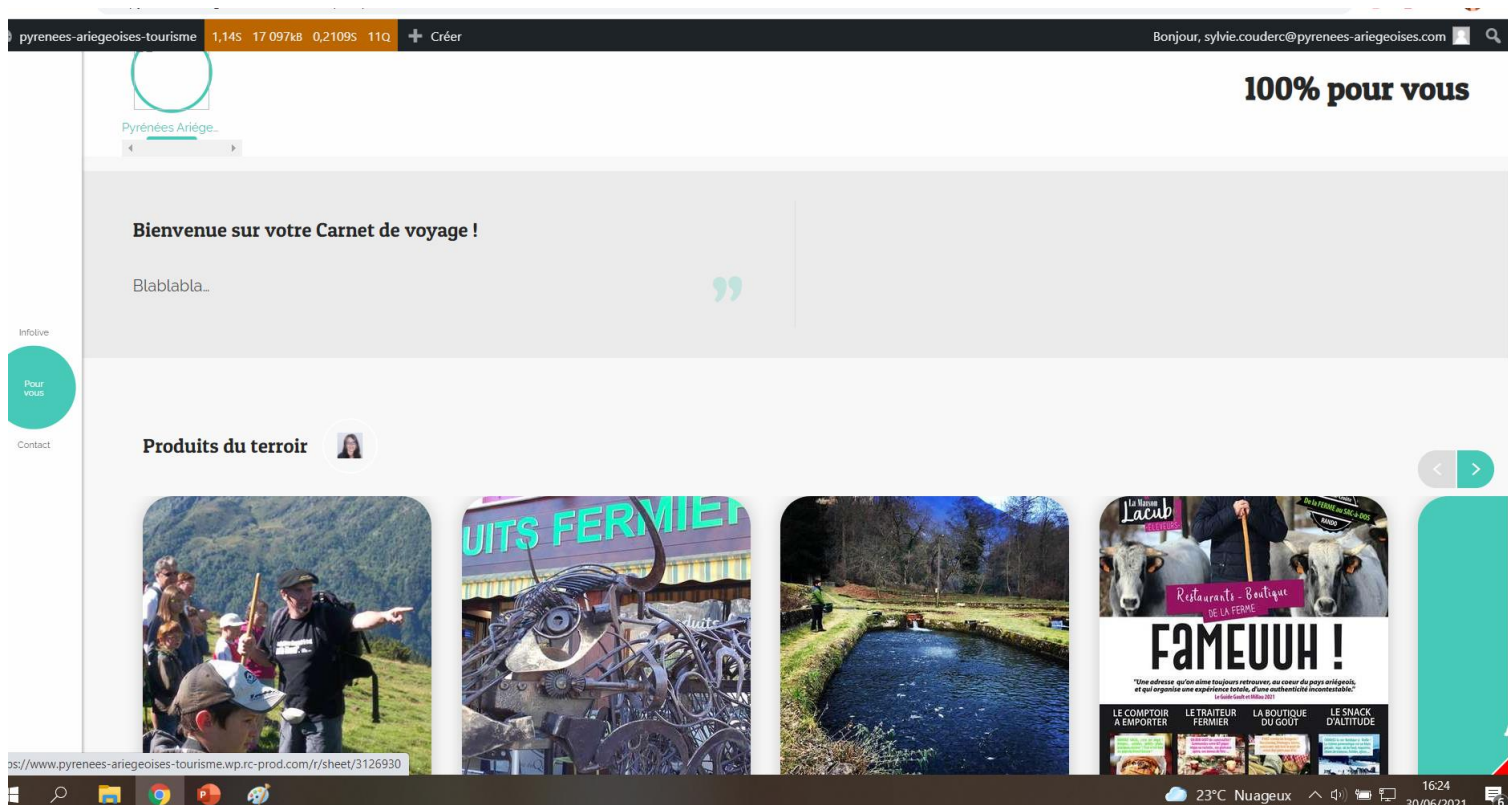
pyrenees-ariegeoises-tourisme 1,14S 17 097kB 0,2109S 11Q + Créer

Bonjour, sylvie.couderc@pyrenees-ariegeoises.com

Pyrénées Ariège...

100% pour vous

Bienvenue sur votre Carnet de voyage !

Blablabla...

Infolive

Pour vous

Contact

Produits du terroir

UITS FERMIEI

La Maison Lacub ÉLEVEURS

De la FERME au SAC-à-DOS RANDO

Restaurants - Boutique DE LA FERME

FAMEUUH !

"Une adresse qu'on aime toujours retrouver, au coeur du pays ariégeois, et qui organise une expérience totale, d'une authenticité incontestable."

Le Guide Gault et Millau 2021

LE COMPTOIR A EMPORTER | LE TRAITEUR FERMIER | LA BOUTIQUE DU GOÛT | LE SNACK D'ALTITUDE

ps://www.pyrenees-ariegeoises-tourisme.wp.rc-prod.com/r/sheet/3126930

23°C Nuageux 16:24 30/06/2021